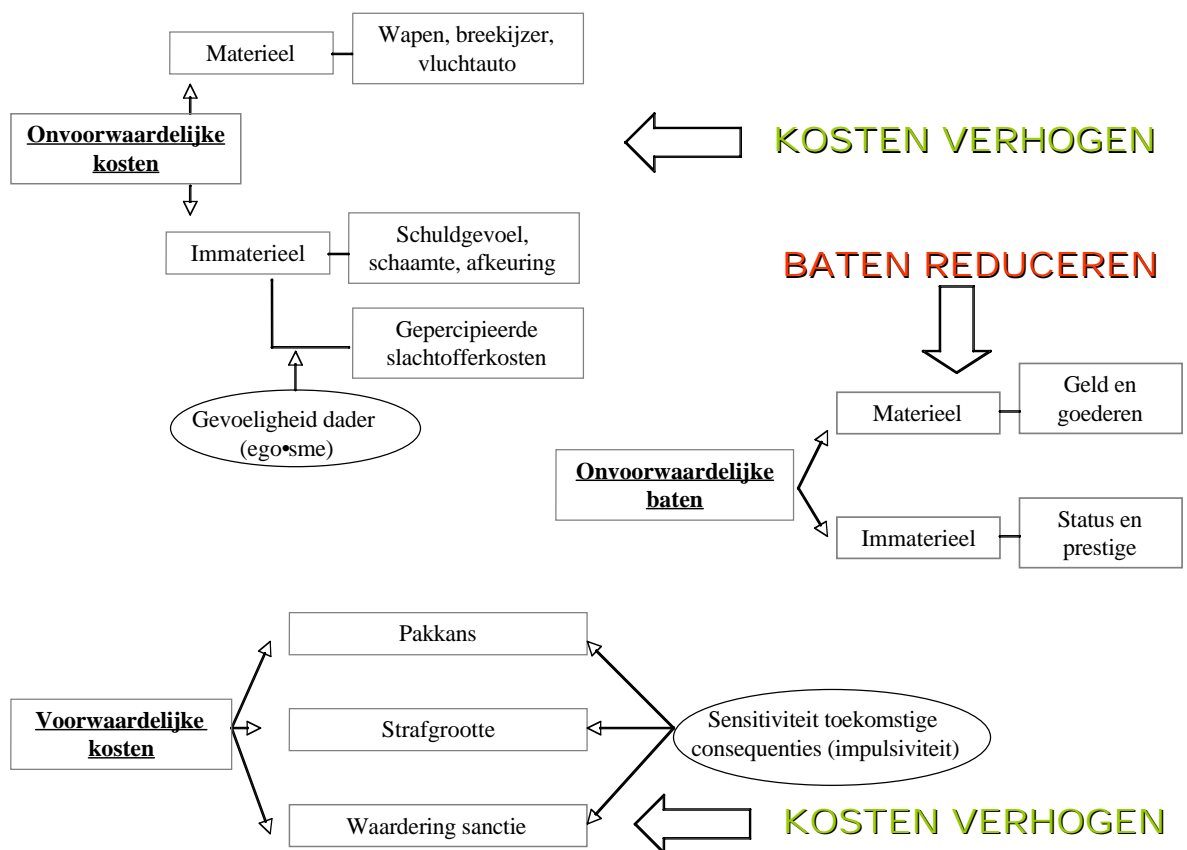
Materieel

Wapen, breekijzer, vluchtauto

Onvoorwaardelijke kosten

KOSTEN VERHOGEN

Immaterieel

Schuldgevoel, schaamte, afkeuring

BATEN REDUCEREN

Gepercipieerde slachtofferkosten

Gevoeligheid dader (ego•sme)

Materieel

Geld en goederen

Onvoorwaardelijke baten

Immaterieel

Status en prestige

Pakkans

Voorwaardelijke kosten

Strafgrootte

Sensitiviteit toekomstige consequenties (impulsiviteit)

Waardering sanctie

KOSTEN VERHOGEN